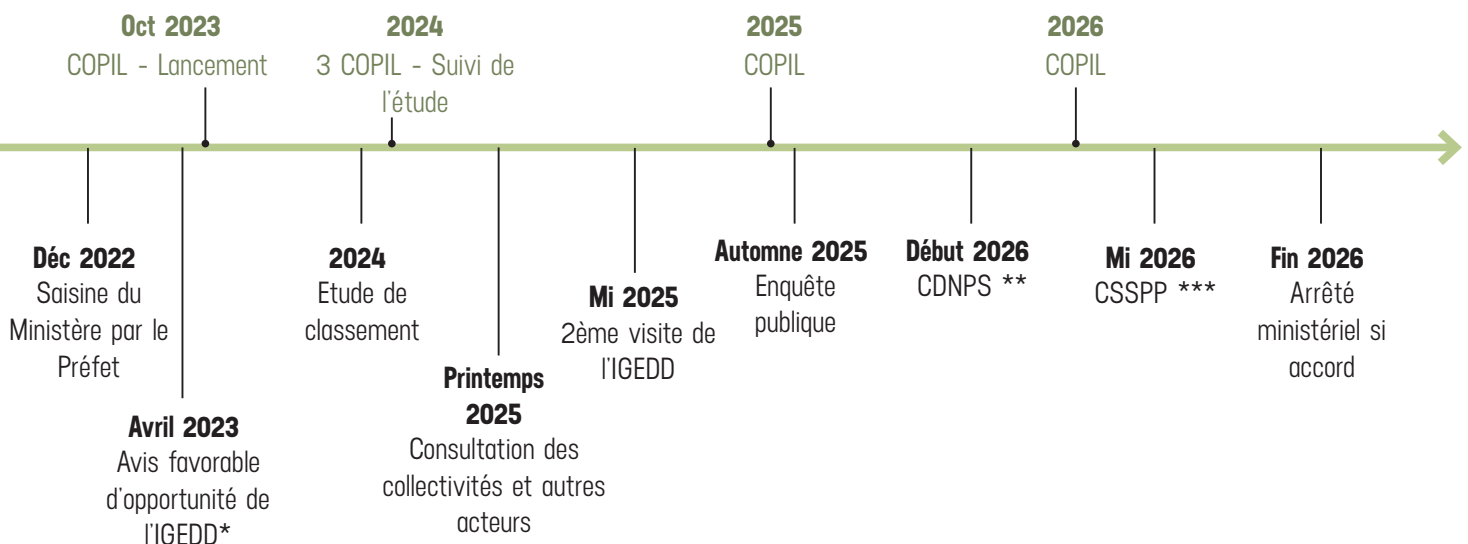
Oct 2023
COPIL - Lancement

2024
3 COPIL - Suivi de l'étude

2025
COPIL

2026
COPIL

Déc 2022
Saisine du Ministère par le Préfet

Avril 2023
Avis favorable d'opportunité de l'IGEDD*

2024
Etude de classement

Printemps 2025
Consultation des collectivités et autres acteurs

Mi 2025
2ème visite de l'IGEDD

Automne 2025
Enquête publique

Début 2026
CDNPS **

Mi 2026
CSSPP ***

Fin 2026
Arrêté ministériel si accord